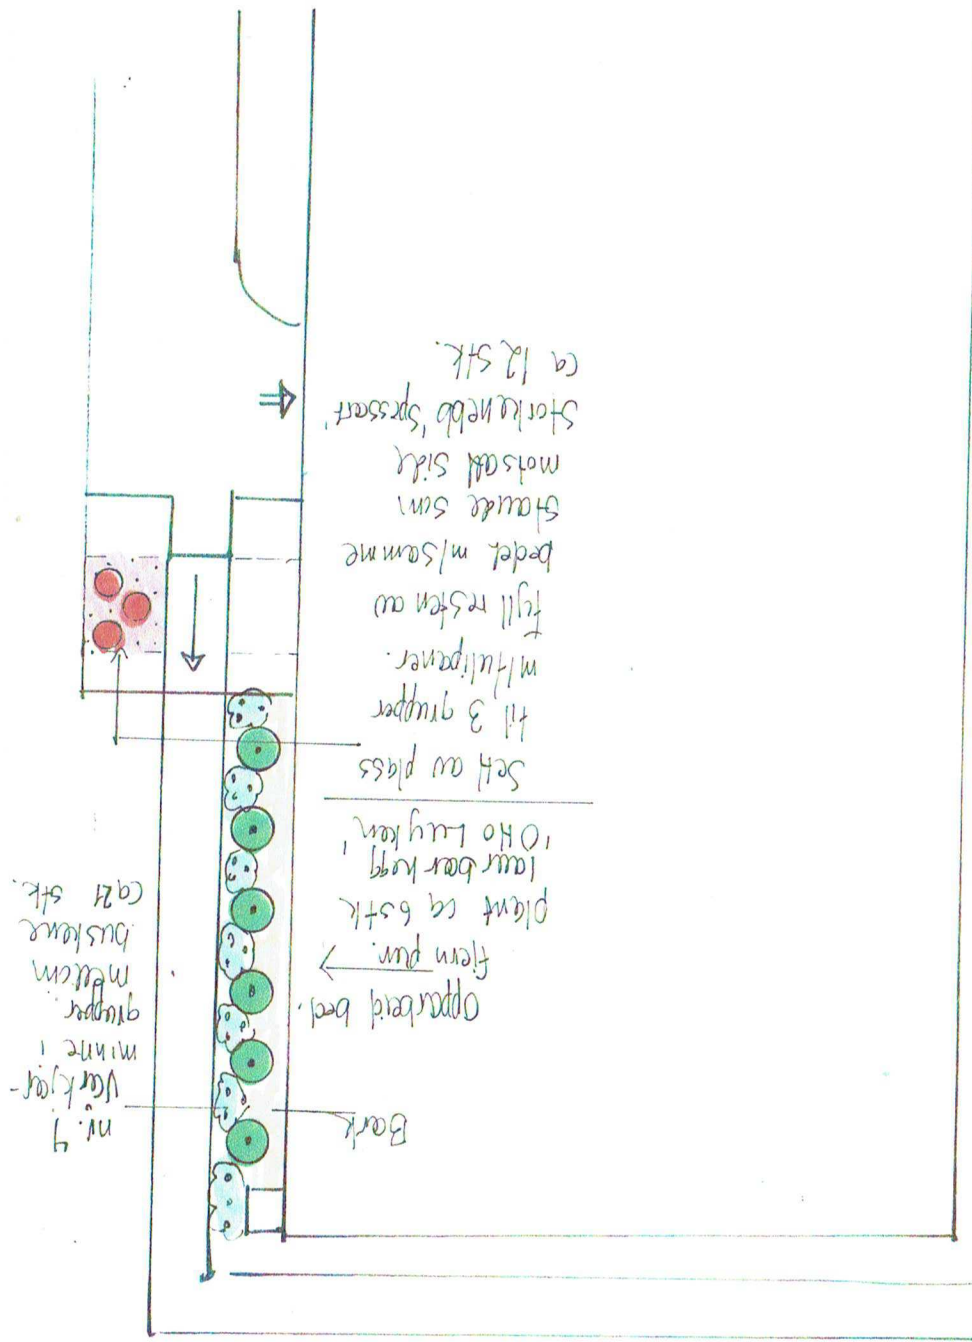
Storkenebb 'Spessart'
ca 12 stk.
Staude som
motsatt side
bedet m/samme
fyll resten av
m/tulipaner.
til 3 grupper
Sett av plass

'Otto Luyken'
laurbærkopp
plant ca 6 stk
fjern pun.
Opparbeid bed,

Bark

nr. 4
Vårkjær-
minne i
grupper
mellom
buskene
ca 21 stk.